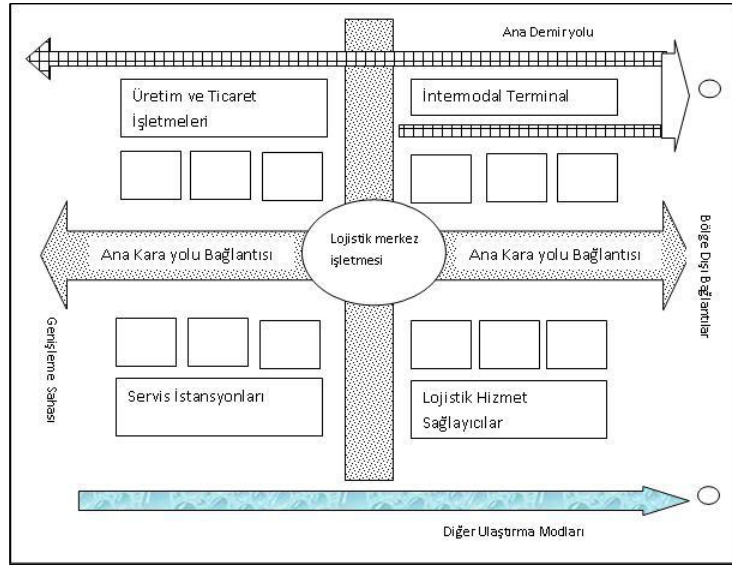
Ana Demiryolu

Üretim ve Ticaret İşletmeleri

İntermodal Terminal

Ana Kara yolu Bağlantısı

Lojistik merkez işletmesi

Ana Kara yolu Bağlantısı

Bölge Dışı Bağlantılar

Genişleme Sahası

Servis İstansyonları

Lojistik Hizmet Sağlayıcılar

Diğer Ulaştırma Modları